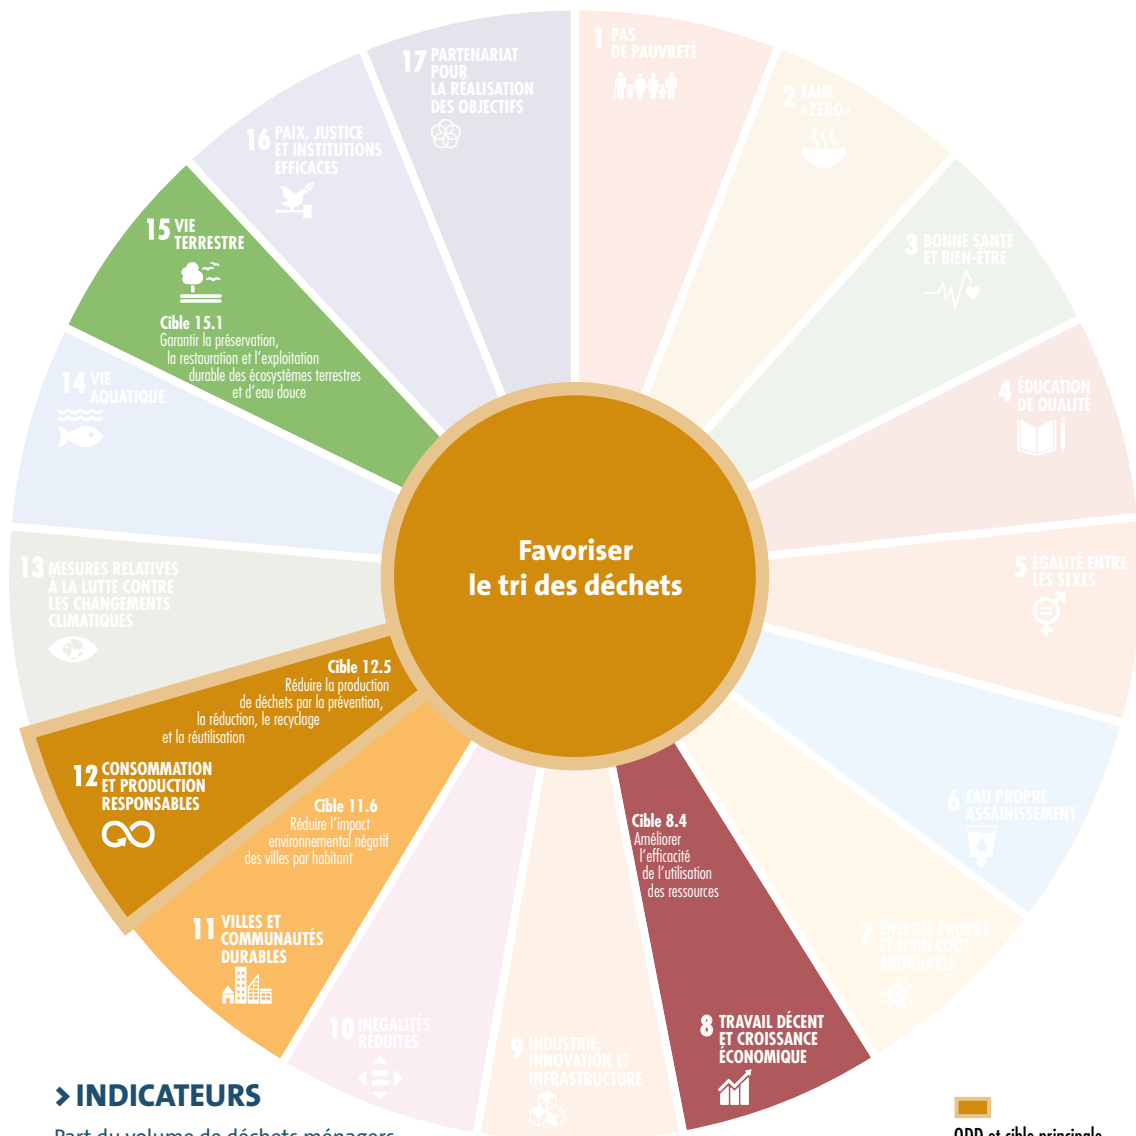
Favoriser le tri des déchets

1 PAS DE PAUVRETÉ

2 FAIM «ZÉRO»

3 BONNE SANTÉ ET BIEN-ÊTRE

4 ÉDUCATION DE QUALITÉ

5 ÉGALITÉ ENTRE LES SEXES

6 EAU PROPRE ASSAINISSEMENT

7 ÉNERGIE PROPRE ET D'UN COÛT ABORDABLE

Cible 8.4
Améliorer l'efficacité de l'utilisation des ressources

8 TRAVAIL DÉCENT ET CROISSANCE ÉCONOMIQUE

9 INDUSTRIE, INNOVATION ET INFRASTRUCTURE

10 INÉGALITÉS RÉDUITES

Cible 11.6
Réduire l'impact environnemental négatif des villes par habitant

11 VILLES ET COMMUNAUTÉS DURABLES

Cible 12.5
Réduire la production de déchets par la prévention, la réduction, le recyclage et la réutilisation

12 CONSOMMATION ET PRODUCTION RESPONSABLES

13 MESURES RELATIVES À LA LUTTE CONTRE LES CHANGEMENTS CLIMATIQUES

14 VIE AQUATIQUE

15 VIE TERRESTRE

Cible 15.1
Garantir la préservation, la restauration et l'exploitation durable des écosystèmes terrestres et d'eau douce

16 PAIX, JUSTICE ET INSTITUTIONS EFFICACES

17 PARTENARIAT POUR LA RÉALISATION DES OBJECTIFS

› INDICATEURS

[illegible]

ODD et cible principale